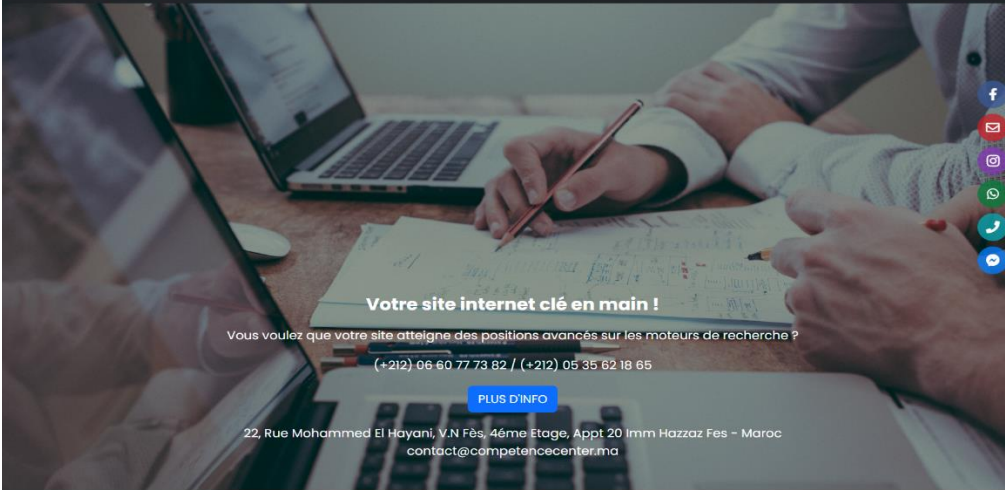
Votre site internet clé en main !

Vous voulez que votre site atteigne des positions avancés sur les moteurs de recherche ?

(+212) 06 60 77 73 82 / (+212) 05 35 62 18 65

PLUS D'INFO

22, Rue Mohammed El Hayani, V.N Fès, 4éme Etage, Appt 20 Imm Hazzaz Fes - Maroc
contact@competencecenter.ma